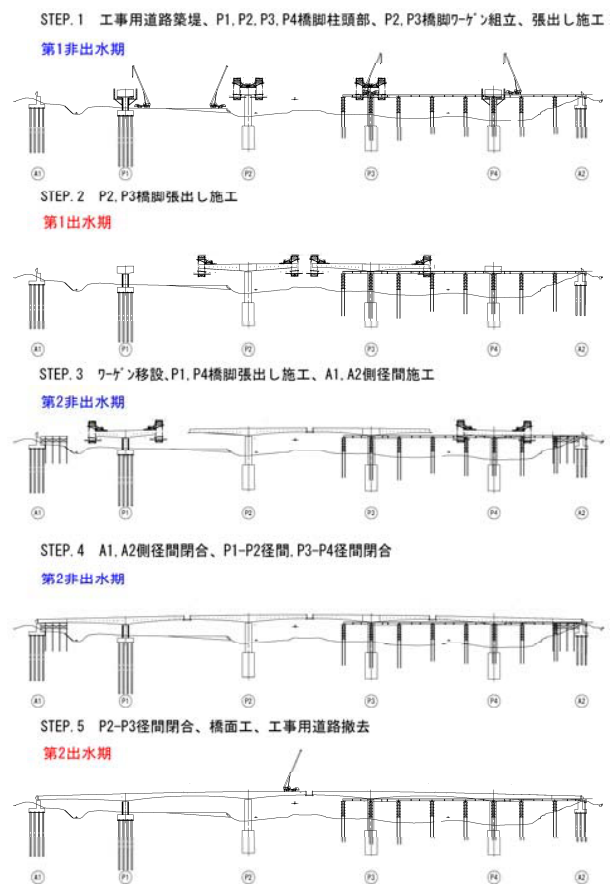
STEP.1　工事用道路築堤、P1,P2,P3,P4橋脚柱頭部、P2,P3橋脚ワーゲン組立、張出し施工

第1非出水期

A1　P1　P2　P3　P4　A2

STEP.2　P2,P3橋脚張出し施工

第1出水期

A1　P1　P2　P3　P4　A2

STEP.3　ワーゲン移設、P1,P4橋脚張出し施工、A1,A2側径間施工

第2非出水期

A1　P1　P2　P3　P4　A2

STEP.4　A1,A2側径間閉合、P1-P2径間,P3-P4径間閉合

第2非出水期

A1　P1　P2　P3　P4　A2

STEP.5　P2-P3径間閉合、橋面工、工事用道路撤去

第2出水期

A1　P1　P2　P3　P4　A2